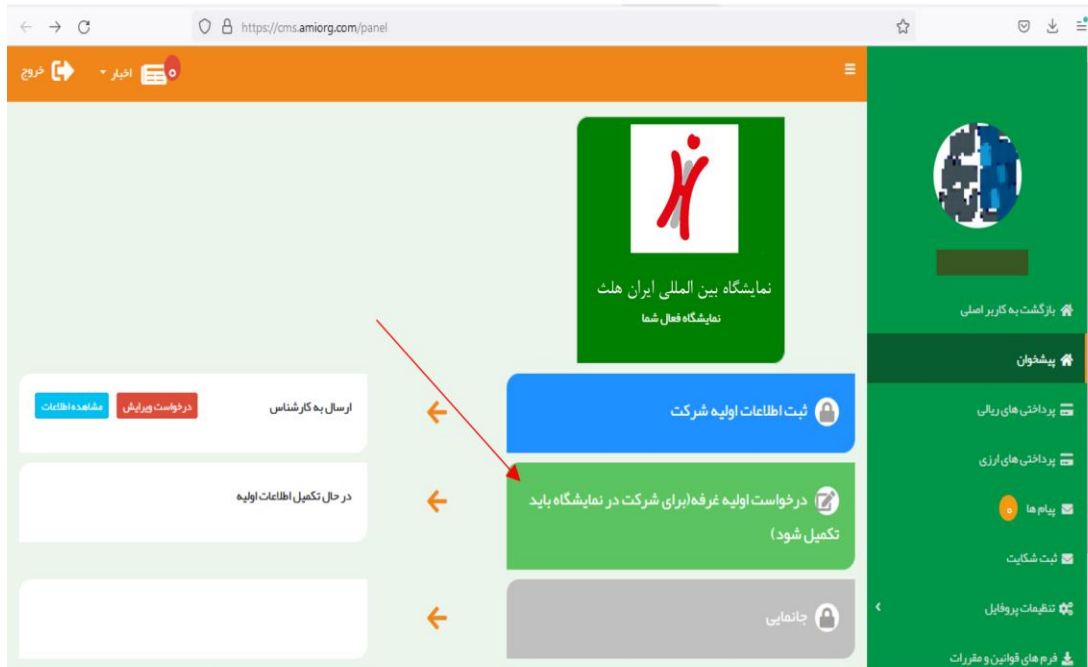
https://cms.amiorg.com/panel

خروج
اخبار
0

نمایشگاه بین المللی ایران هلث
نمایشگاه فعال شما

بازگشت به کاربر اصلی
پیشخوان
پرداختی های ریالی
پرداختی های ارزی
پیام ها 0
ثبت شکایت
تنظیمات پروفایل
فرم های قوانین و مقررات

ثبت اطلاعات اولیه شرکت
ارسال به کارشناس
درخواست ویرایش
مشاهده اطلاعات

درخواست اولیه غرفه(برای شرکت در نمایشگاه باید تکمیل شود)
در حال تکمیل اطلاعات اولیه

جانمایی